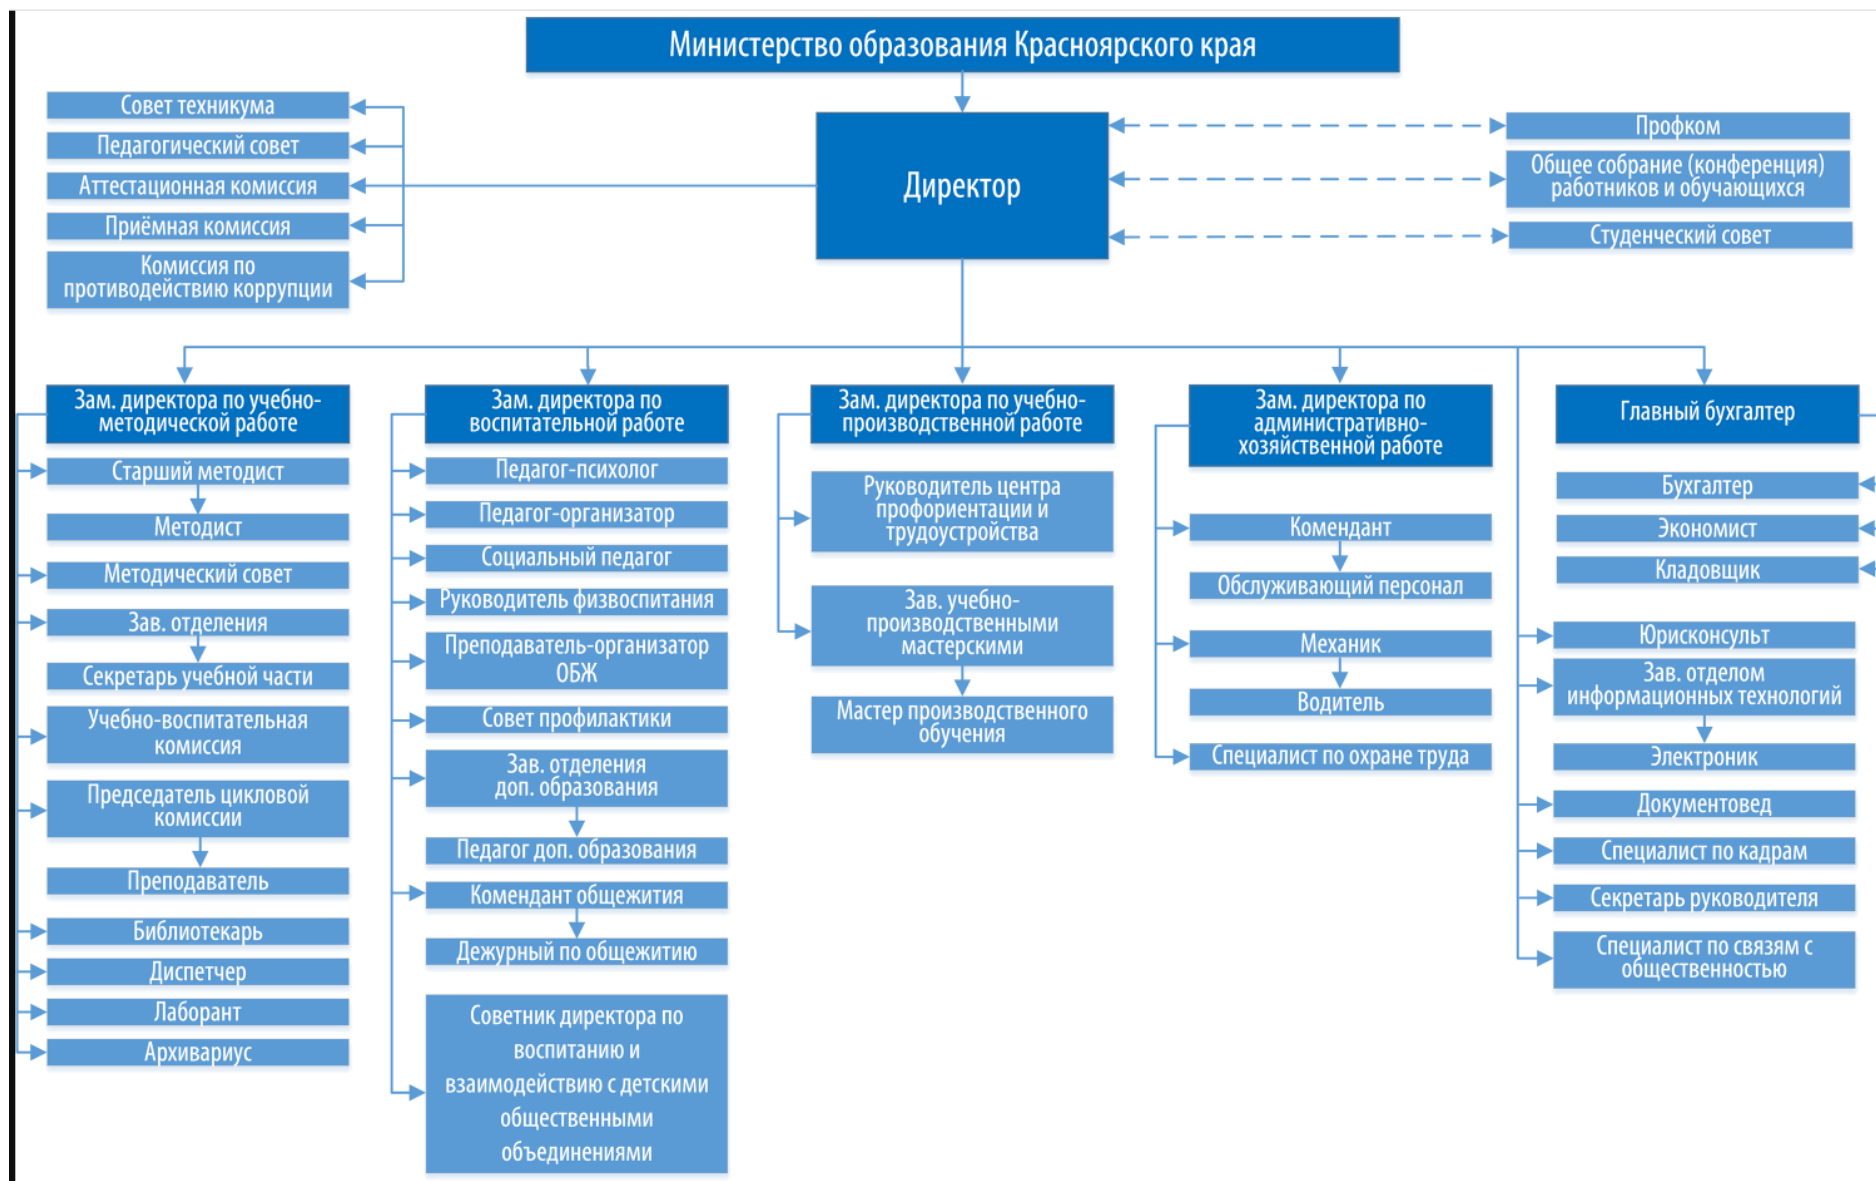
Министерство образования Красноярского края

Совет техникума
Педагогический совет
Аттестационная комиссия
Приёмная комиссия
Комиссия по противодействию коррупции

Директор

Профком
Общее собрание (конференция) работников и обучающихся
Студенческий совет

Зам. директора по учебно-методической работе
Старший методист
Методист
Методический совет
Зав. отделения
Секретарь учебной части
Учебно-воспитательная комиссия
Председатель цикловой комиссии
Преподаватель
Библиотекарь
Диспетчер
Лаборант
Архивариус

Зам. директора по воспитательной работе
Педагог-психолог
Педагог-организатор
Социальный педагог
Руководитель физвоспитания
Преподаватель-организатор ОБЖ
Совет профилактики
Зав. отделения доп. образования
Педагог доп. образования
Комендант общежития
Дежурный по общежитию
Советник директора по воспитанию и взаимодействию с детскими общественными объединениями

Зам. директора по учебно-производственной работе
Руководитель центра профориентации и трудоустройства
Зав. учебно-производственными мастерскими
Мастер производственного обучения

Зам. директора по административно-хозяйственной работе
Комендант
Обслуживающий персонал
Механик
Водитель
Специалист по охране труда

Главный бухгалтер
Бухгалтер
Экономист
Кладовщик
Юрисконсульт
Зав. отделом информационных технологий
Электроник
Документовед
Специалист по кадрам
Секретарь руководителя
Специалист по связям с общественностью